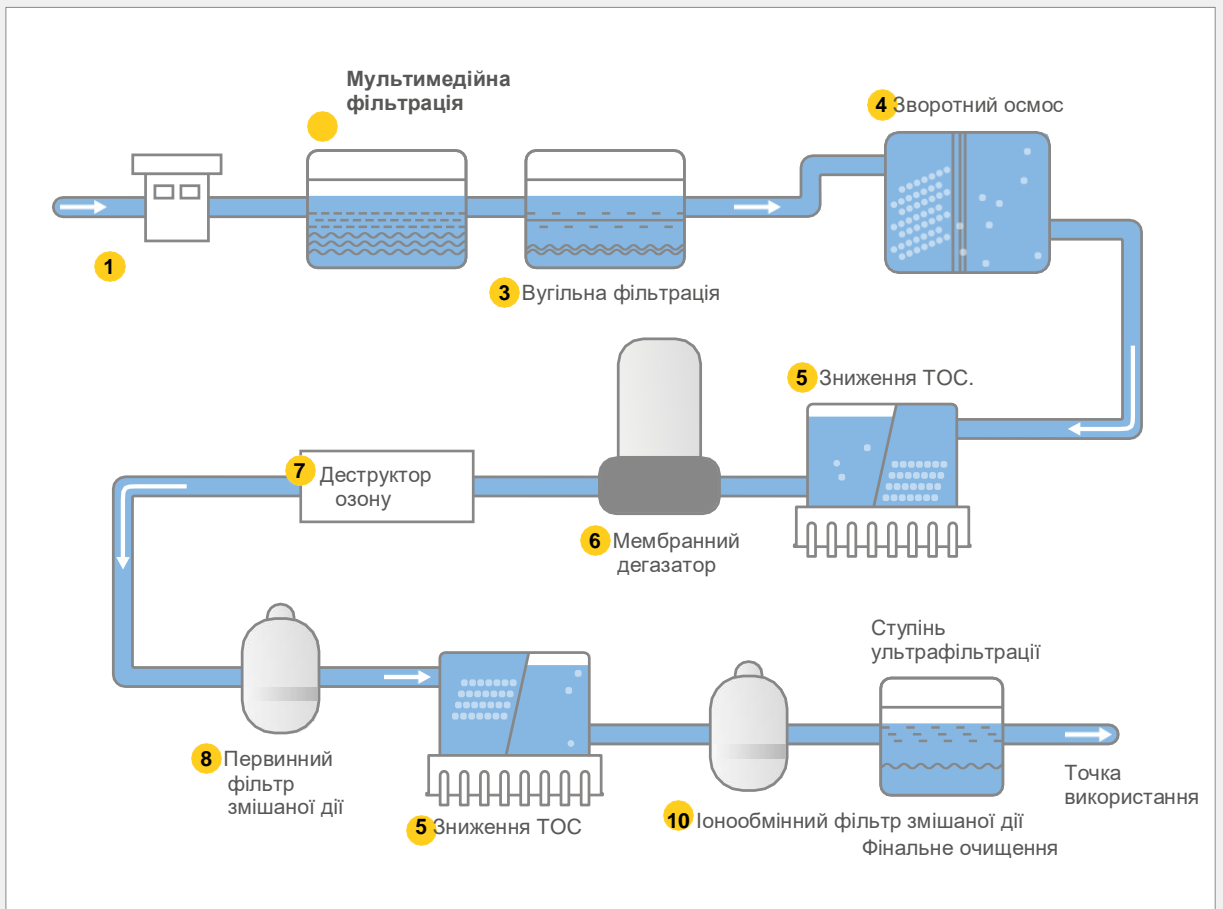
Мультимедійна фільтрація

4 Зворотний осмос

1

3 Вугільна фільтрація

5 Зниження TOC.

7 Деструктор озону

6 Мембранний дегазатор

Ступінь ультрафільтрації

8 Первинний фільтр змішаної дії

5 Зниження TOC

10 Іонообмінний фільтр змішаної дії
Фінальне очищення

Точка використання